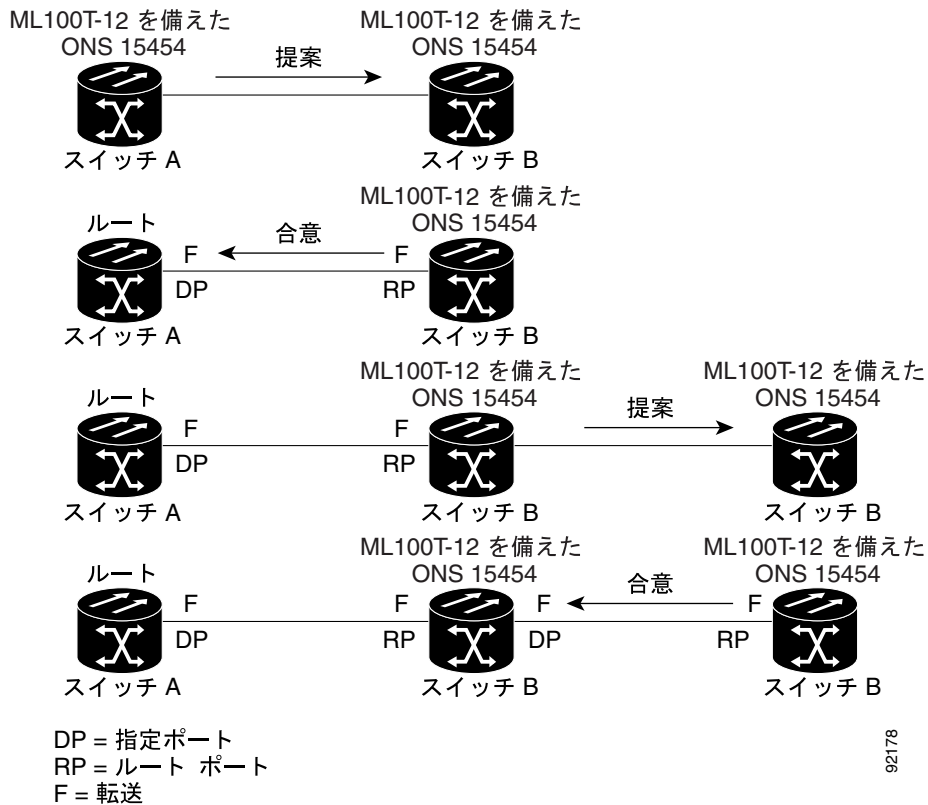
ML100T-12 を備えた ONS 15454

提案

ML100T-12 を備えた ONS 15454

スイッチ A

スイッチ B

ML100T-12 を備えた ONS 15454

ルート

合意

F

F

DP

RP

スイッチ A

スイッチ B

ML100T-12 を備えた ONS 15454

ML100T-12 を備えた ONS 15454

ルート

提案

F

F

DP

RP

スイッチ A

スイッチ B

スイッチ B

ML100T-12 を備えた ONS 15454

ML100T-12 を備えた ONS 15454

ルート

合意

F

F

F

F

DP

RP

DP

RP

スイッチ A

スイッチ B

スイッチ B

DP = 指定ポート
RP = ルート ポート
F = 転送

92178